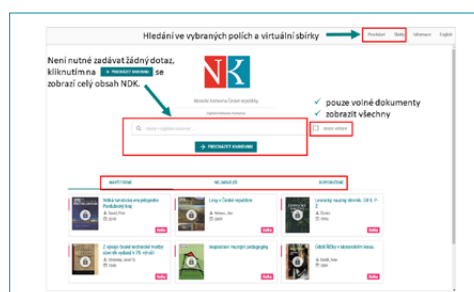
Hledání ve vybraných polích a virtuální sbírky

Procházet Sbírky Informace English

Není nutné zadávat žádný dotaz, kliknutím na [PROCHÁZET KNIHOVNU] se zobrazí celý obsah NDK.

NK

Národní knihovna České republiky

pouze volné dokumenty

zobrazit všechny

PROCHÁZET KNIHOVNU

NAPOSLEDY

NEJ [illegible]

DOPORUČENÉ

Velká turistická encyklopedie Pardubický kraj

Lesy v České republice

Lesnický naučný slovník. Díl II. P-Ž

Z vývoje České technické kultury

Anapoiesis: Hunger's pedagogický

Dětské knížky v historickém fondu

Kniha